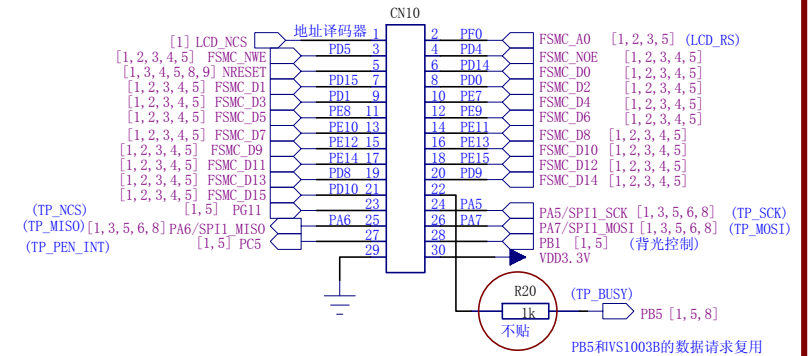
CN10

[1] LCD_NCS
地址译码器
1 2 PF0 FSMC_A0 [1,2,3,5] (LCD_RS)
PD5 3 4 PD4 FSMC_NOE [1,2,3,4,5]
[1,2,3,4,5] FSMC_NWE
5 6 PD14 FSMC_D0 [1,2,3,4,5]
[1,3,4,5,8,9] NRESET
PD15 7 8 PD0 FSMC_D2 [1,2,3,4,5]
[1,2,3,4,5] FSMC_D1
PD1 9 10 PE7 FSMC_D4 [1,2,3,4,5]
[1,2,3,4,5] FSMC_D3
PE8 11 12 PE9 FSMC_D6 [1,2,3,4,5]
[1,2,3,4,5] FSMC_D5
PE10 13 14 PE11 FSMC_D8 [1,2,3,4,5]
[1,2,3,4,5] FSMC_D7
PE12 15 16 PE13 FSMC_D10 [1,2,3,4,5]
[1,2,3,4,5] FSMC_D9
PE14 17 18 PE15 FSMC_D12 [1,2,3,4,5]
[1,2,3,4,5] FSMC_D11
PD8 19 20 PD9 FSMC_D14 [1,2,3,4,5]
[1,2,3,4,5] FSMC_D13
PD10 21 22
[1,2,3,4,5] FSMC_D15
(TP_NCS) [1,5] PG11
23 24 PA5 PA5/SPI1_SCK [1,3,5,6,8] (TP_SCK)
(TP_MISO) [1,3,5,6,8] PA6/SPI1_MISO
PA6 25 26 PA7 PA7/SPI1_MOSI [1,3,5,6,8] (TP_MOSI)
(TP_PEN_INT) [1,5] PC5
27 28 PB1 [1,5] (背光控制)
29 30 VDD3.3V

R20
1k
不贴
(TP_BUSY)
PB5 [1,5,8]
PB5和VS1003B的数据请求复用